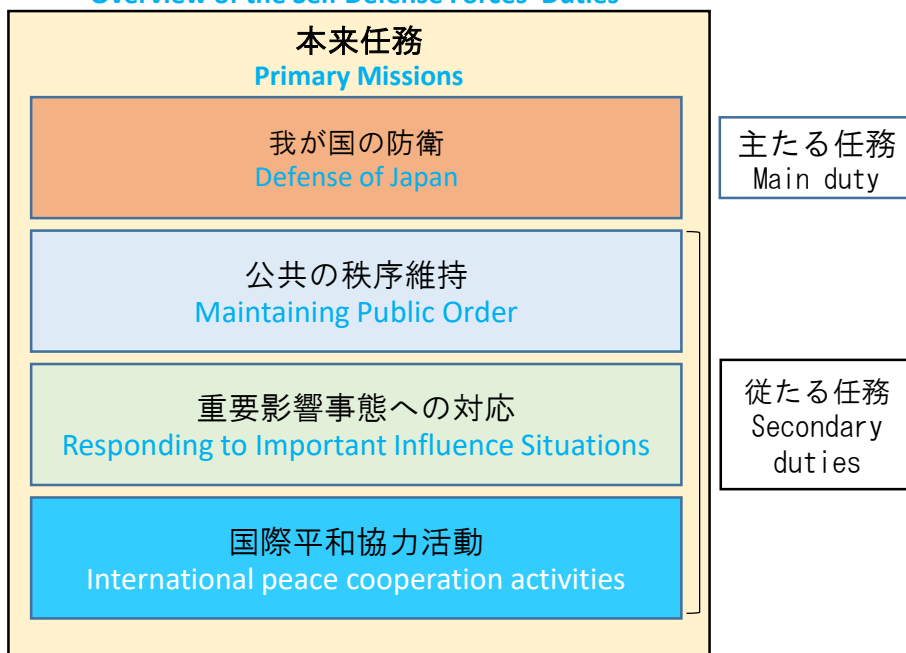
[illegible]

本来任務
Primary Missions

我が国の防衛
Defense of Japan

主たる任務
Main duty

公共の秩序維持
Maintaining Public Order

重要影響事態への対応
Responding to Important Influence Situations

国際平和協力活動
International peace cooperation activities

従たる任務
Secondary duties